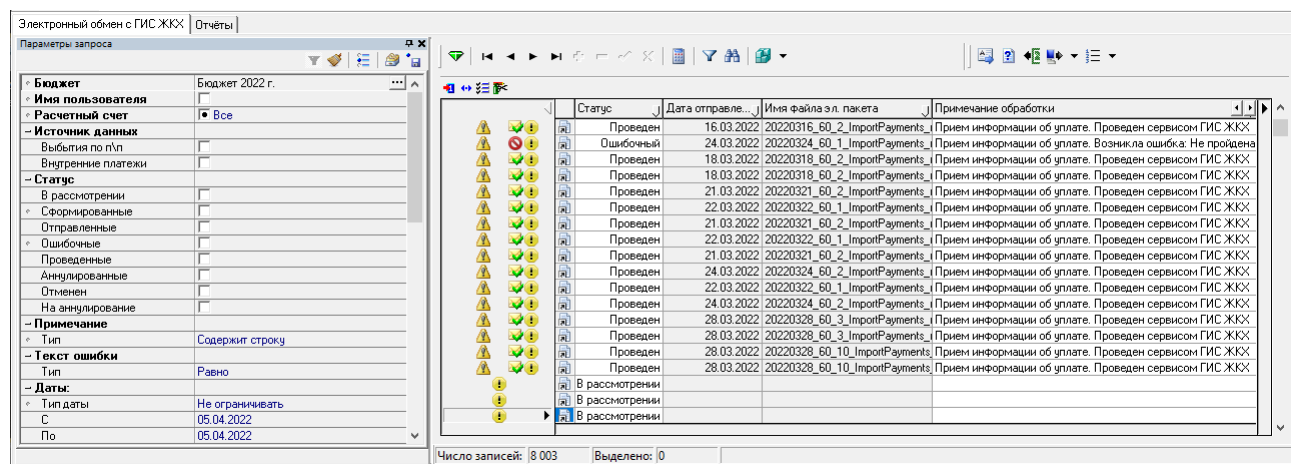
Электронный обмен с ГИС ЖКХ | Отчёты

Параметры запроса

| | |
|---|---|
| Бюджет | Бюджет 2022 г. |
| Имя пользователя | |
| Расчетный счет | Все |
| – Источник данных | |
| Выбытия по п\п | |
| Внутренние платежи | |
| – Статус | |
| В рассмотрении | |
| Сформированные | |
| Отправленные | |
| Ошибочные | |
| Проведенные | |
| Аннулированные | |
| Отменен | |
| На аннулирование | |
| – Примечание | |
| Тип | Содержит строку |
| – Текст ошибки | |
| Тип | Равно |
| – Даты: | |
| Тип даты | Не ограничивать |
| С | 05.04.2022 |
| По | 05.04.2022 |

| Статус | Дата отправле... | Имя файла эл. пакета | Примечание обработки |
|---|---|---|---|
| Проведен | 16.03.2022 | 20220316_60_2_ImportPayments_ | Прием информации об уплате. Проведен сервисом ГИС ЖКХ |
| Ошибочный | 24.03.2022 | 20220324_60_1_ImportPayments_ | Прием информации об уплате. Возникла ошибка: Не пройдена |
| Проведен | 18.03.2022 | 20220318_60_2_ImportPayments_ | Прием информации об уплате. Проведен сервисом ГИС ЖКХ |
| Проведен | 18.03.2022 | 20220318_60_2_ImportPayments_ | Прием информации об уплате. Проведен сервисом ГИС ЖКХ |
| Проведен | 21.03.2022 | 20220321_60_2_ImportPayments_ | Прием информации об уплате. Проведен сервисом ГИС ЖКХ |
| Проведен | 22.03.2022 | 20220322_60_1_ImportPayments_ | Прием информации об уплате. Проведен сервисом ГИС ЖКХ |
| Проведен | 21.03.2022 | 20220321_60_2_ImportPayments_ | Прием информации об уплате. Проведен сервисом ГИС ЖКХ |
| Проведен | 22.03.2022 | 20220322_60_1_ImportPayments_ | Прием информации об уплате. Проведен сервисом ГИС ЖКХ |
| Проведен | 21.03.2022 | 20220321_60_2_ImportPayments_ | Прием информации об уплате. Проведен сервисом ГИС ЖКХ |
| Проведен | 24.03.2022 | 20220324_60_2_ImportPayments_ | Прием информации об уплате. Проведен сервисом ГИС ЖКХ |
| Проведен | 22.03.2022 | 20220322_60_1_ImportPayments_ | Прием информации об уплате. Проведен сервисом ГИС ЖКХ |
| Проведен | 24.03.2022 | 20220324_60_2_ImportPayments_ | Прием информации об уплате. Проведен сервисом ГИС ЖКХ |
| Проведен | 28.03.2022 | 20220328_60_3_ImportPayments_ | Прием информации об уплате. Проведен сервисом ГИС ЖКХ |
| Проведен | 28.03.2022 | 20220328_60_3_ImportPayments_ | Прием информации об уплате. Проведен сервисом ГИС ЖКХ |
| Проведен | 28.03.2022 | 20220328_60_10_ImportPayments_ | Прием информации об уплате. Проведен сервисом ГИС ЖКХ |
| Проведен | 28.03.2022 | 20220328_60_10_ImportPayments_ | Прием информации об уплате. Проведен сервисом ГИС ЖКХ |
| В рассмотрении | | | |
| В рассмотрении | | | |
| В рассмотрении | | | |

Число записей: 8 003 Выделено: 0